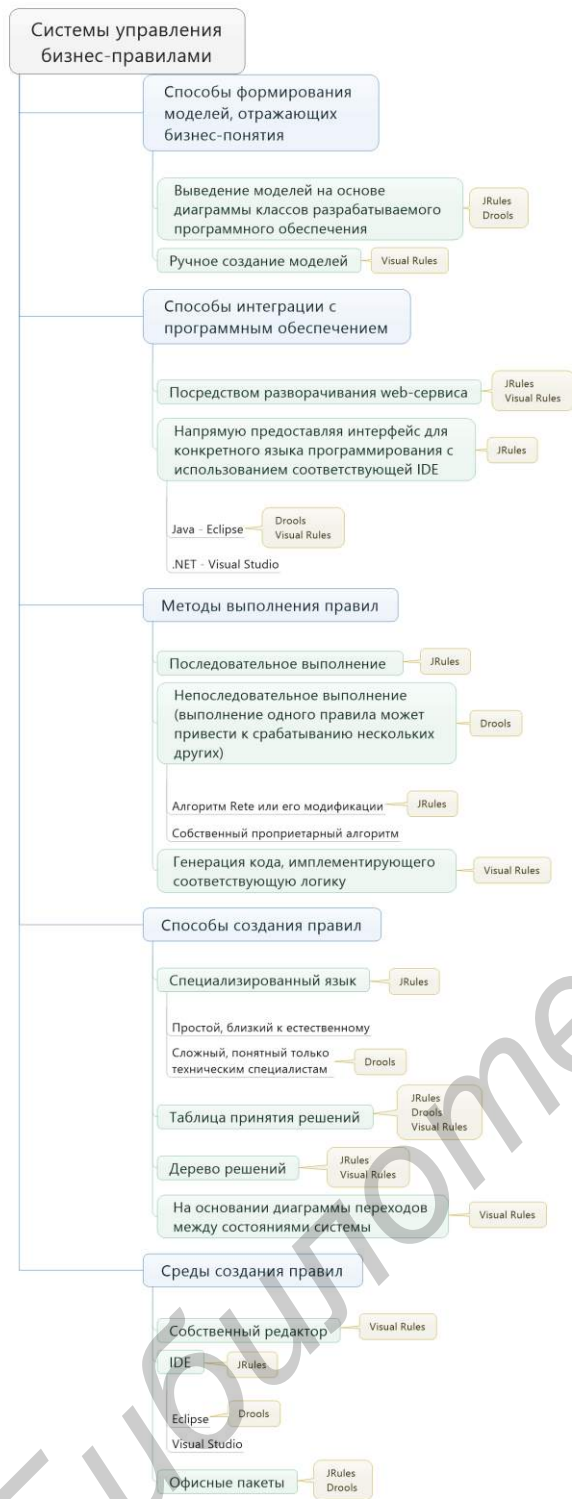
Системы управления бизнес-правилами

Способы формирования моделей, отражающих бизнес-понятия

Выведение моделей на основе диаграммы классов разрабатываемого программного обеспечения
JRules
Drools

Ручное создание моделей
Visual Rules

Способы интеграции с программным обеспечением

Посредством разворачивания web-сервиса
JRules
Visual Rules

Напрямую предоставляя интерфейс для конкретного языка программирования с использованием соответствующей IDE
JRules

Java - Eclipse
Drools
Visual Rules

.NET - Visual Studio

Методы выполнения правил

Последовательное выполнение
JRules

Непоследовательное выполнение (выполнение одного правила может привести к срабатыванию нескольких других)
Drools

Алгоритм Rete или его модификации
JRules

Собственный проприетарный алгоритм

Генерация кода, имплементирующего соответствующую логику
Visual Rules

Способы создания правил

Специализированный язык
JRules

Простой, близкий к естественному

Сложный, понятный только техническим специалистам
Drools

Таблица принятия решений
JRules
Drools
Visual Rules

Дерево решений
JRules
Visual Rules

На основании диаграммы переходов между состояниями системы
Visual Rules

Среды создания правил

Собственный редактор
Visual Rules

IDE
JRules

Eclipse
Drools

Visual Studio

Офисные пакеты
JRules
Drools